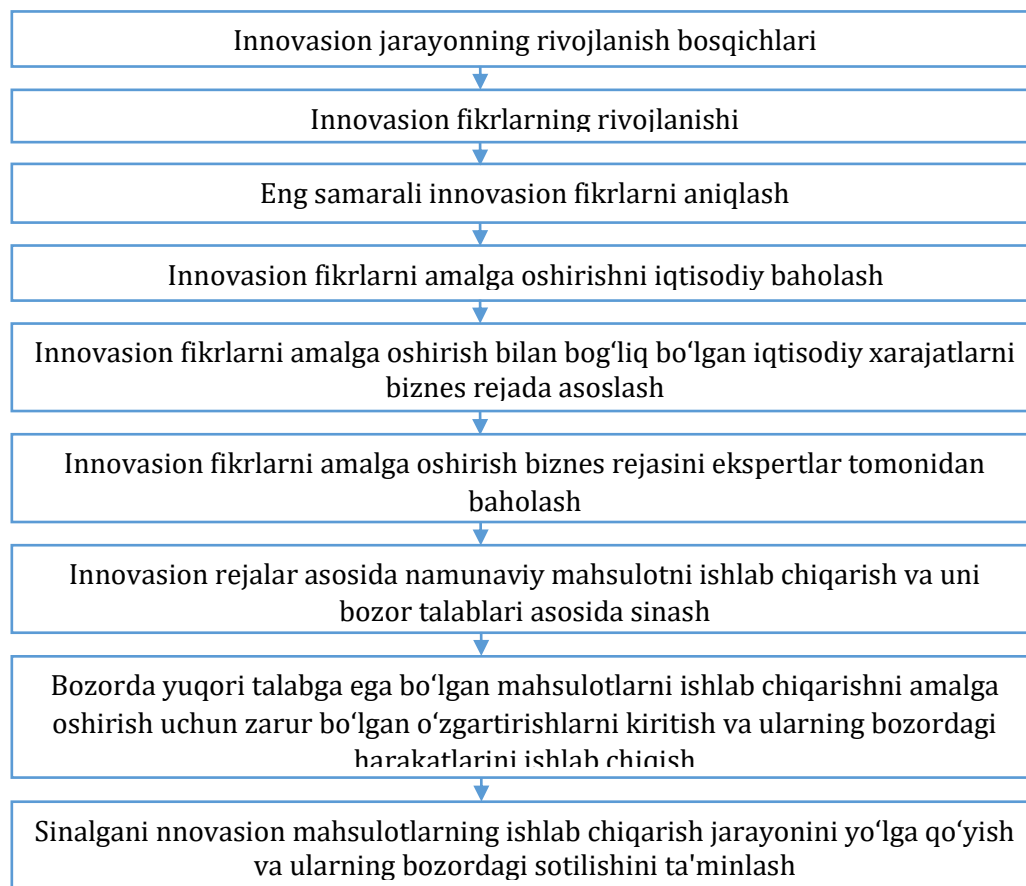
Innovasion jarayonning rivojlanish bosqichlari

Innovasion fikrlarning rivojlanishi

Eng samarali innovasion fikrlarni aniqlash

Innovasion fikrlarni amalga oshirishni iqtisodiy baholash

Innovasion fikrlarni amalga oshirish bilan bog‘liq bo‘lgan iqtisodiy xarajatlarni biznes rejada asoslash

Innovasion fikrlarni amalga oshirish biznes rejasini ekspertlar tomonidan baholash

Innovasion rejalar asosida namunaviy mahsulotni ishlab chiqarish va uni bozor talablari asosida sinash

Bozorda yuqori talabga ega bo‘lgan mahsulotlarni ishlab chiqarishni amalga oshirish uchun zarur bo‘lgan o‘zgartirishlarni kiritish va ularning bozordagi harakatlarini ishlab chiqish

Sinalgani nnovasion mahsulotlarning ishlab chiqarish jarayonini yo‘lga qo‘yish va ularning bozordagi sotilishini ta'minlash